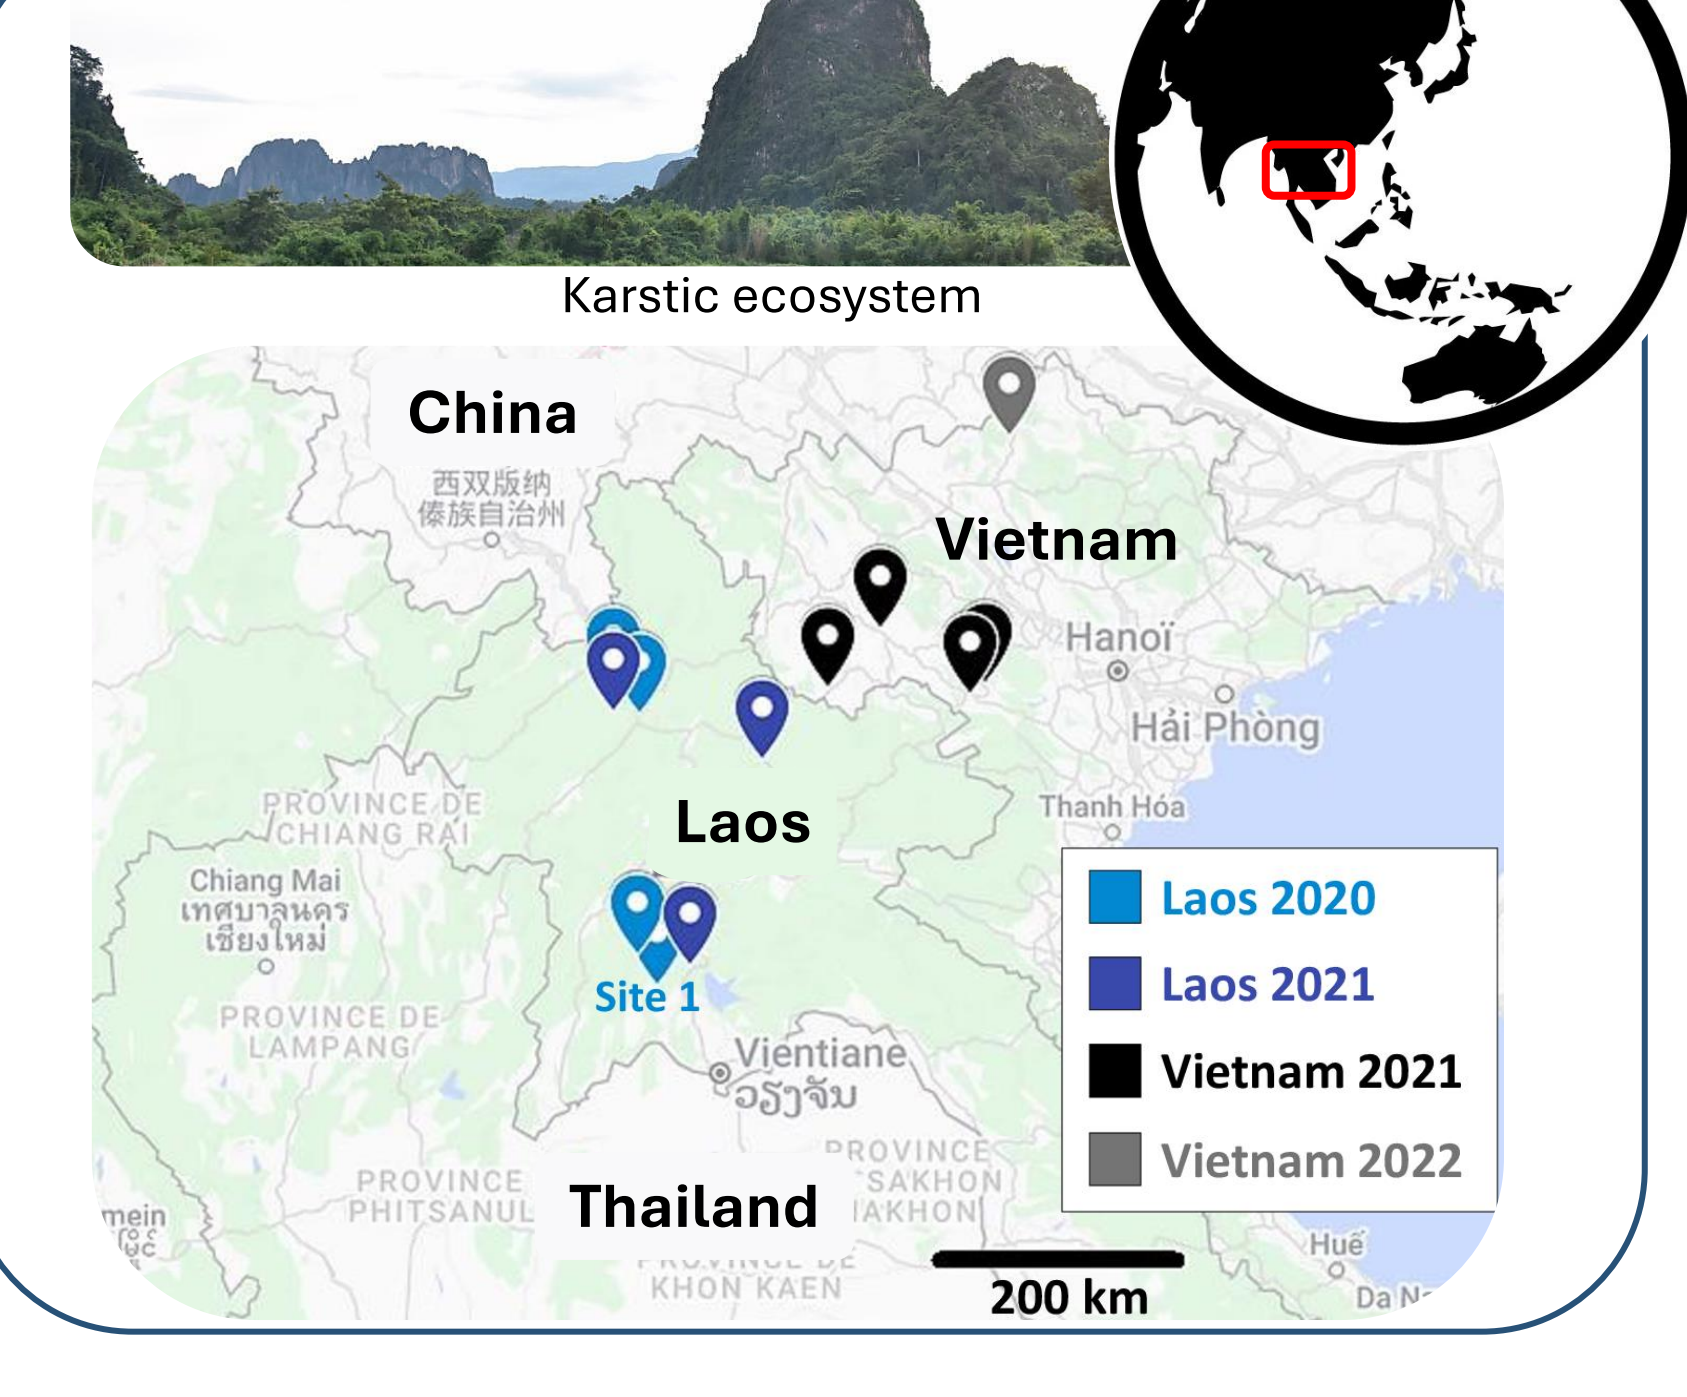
Karstic ecosystem

China

西双版纳
傣族自治州

Vietnam

Hanoï

Hải Phòng

PROVINCE DE
CHIANG RAI

Laos

Thanh Hóa

Chiang Mai
เทศบาลนคร
เชียงใหม่

Site 1

PROVINCE DE
LAMPANG

Vientiane
ວຽງຈັນ

PROVINCE
PHITSANUL

Thailand

PROVINCE
SAKHON
IAKHON

mein
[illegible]

PROVINCE DE
KHON KAEN

200 km

Huế

Da N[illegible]

| | |
|---|---|
| ■ | Laos 2020 |
| ■ | Laos 2021 |
| ■ | Vietnam 2021 |
| ■ | Vietnam 2022 |